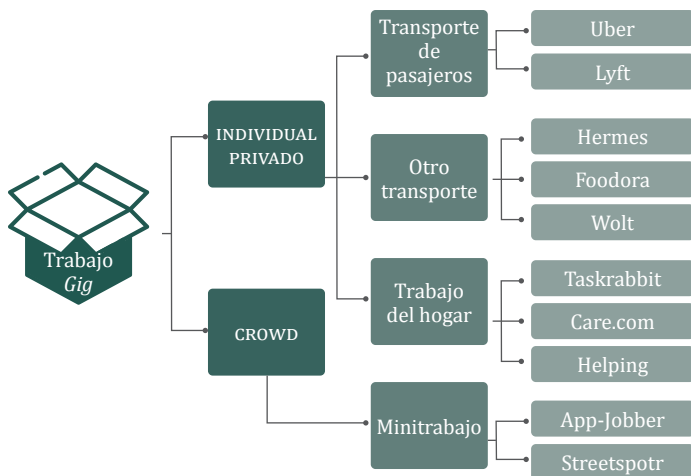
Trabajo *Gig*

INDIVIDUAL PRIVADO

CROWD

Transporte de pasajeros

Otro transporte

Trabajo del hogar

Minitrabajo

Uber

Lyft

Hermes

Foodora

Wolt

Taskrabbit

Care.com

Helping

App-Jobber

Streetspotr